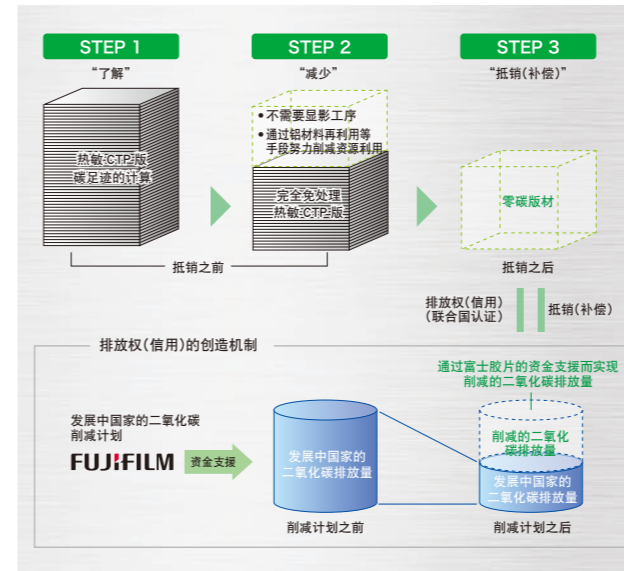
STEP 1
“了解”

STEP 2
“减少”

STEP 3
“抵销(补偿)”

热敏CTP版
碳足迹的计算

• 不需要显影工序
• 通过铝材料再利用等手段努力削减资源利用

完全免处理
热敏CTP版

零碳版材

抵销之前

抵销之后

排放权(信用)
(联合国认证)

抵销(补偿)

排放权(信用)的创造机制

发展中国家的二氧化碳削减计划

FUJIFILM

资金支援

发展中国家的二氧化碳排放量

削减计划之前

通过富士胶片的资金支援而实现削减的二氧化碳排放量

削减的二氧化碳排放量

发展中国家的二氧化碳排放量

削减计划之后